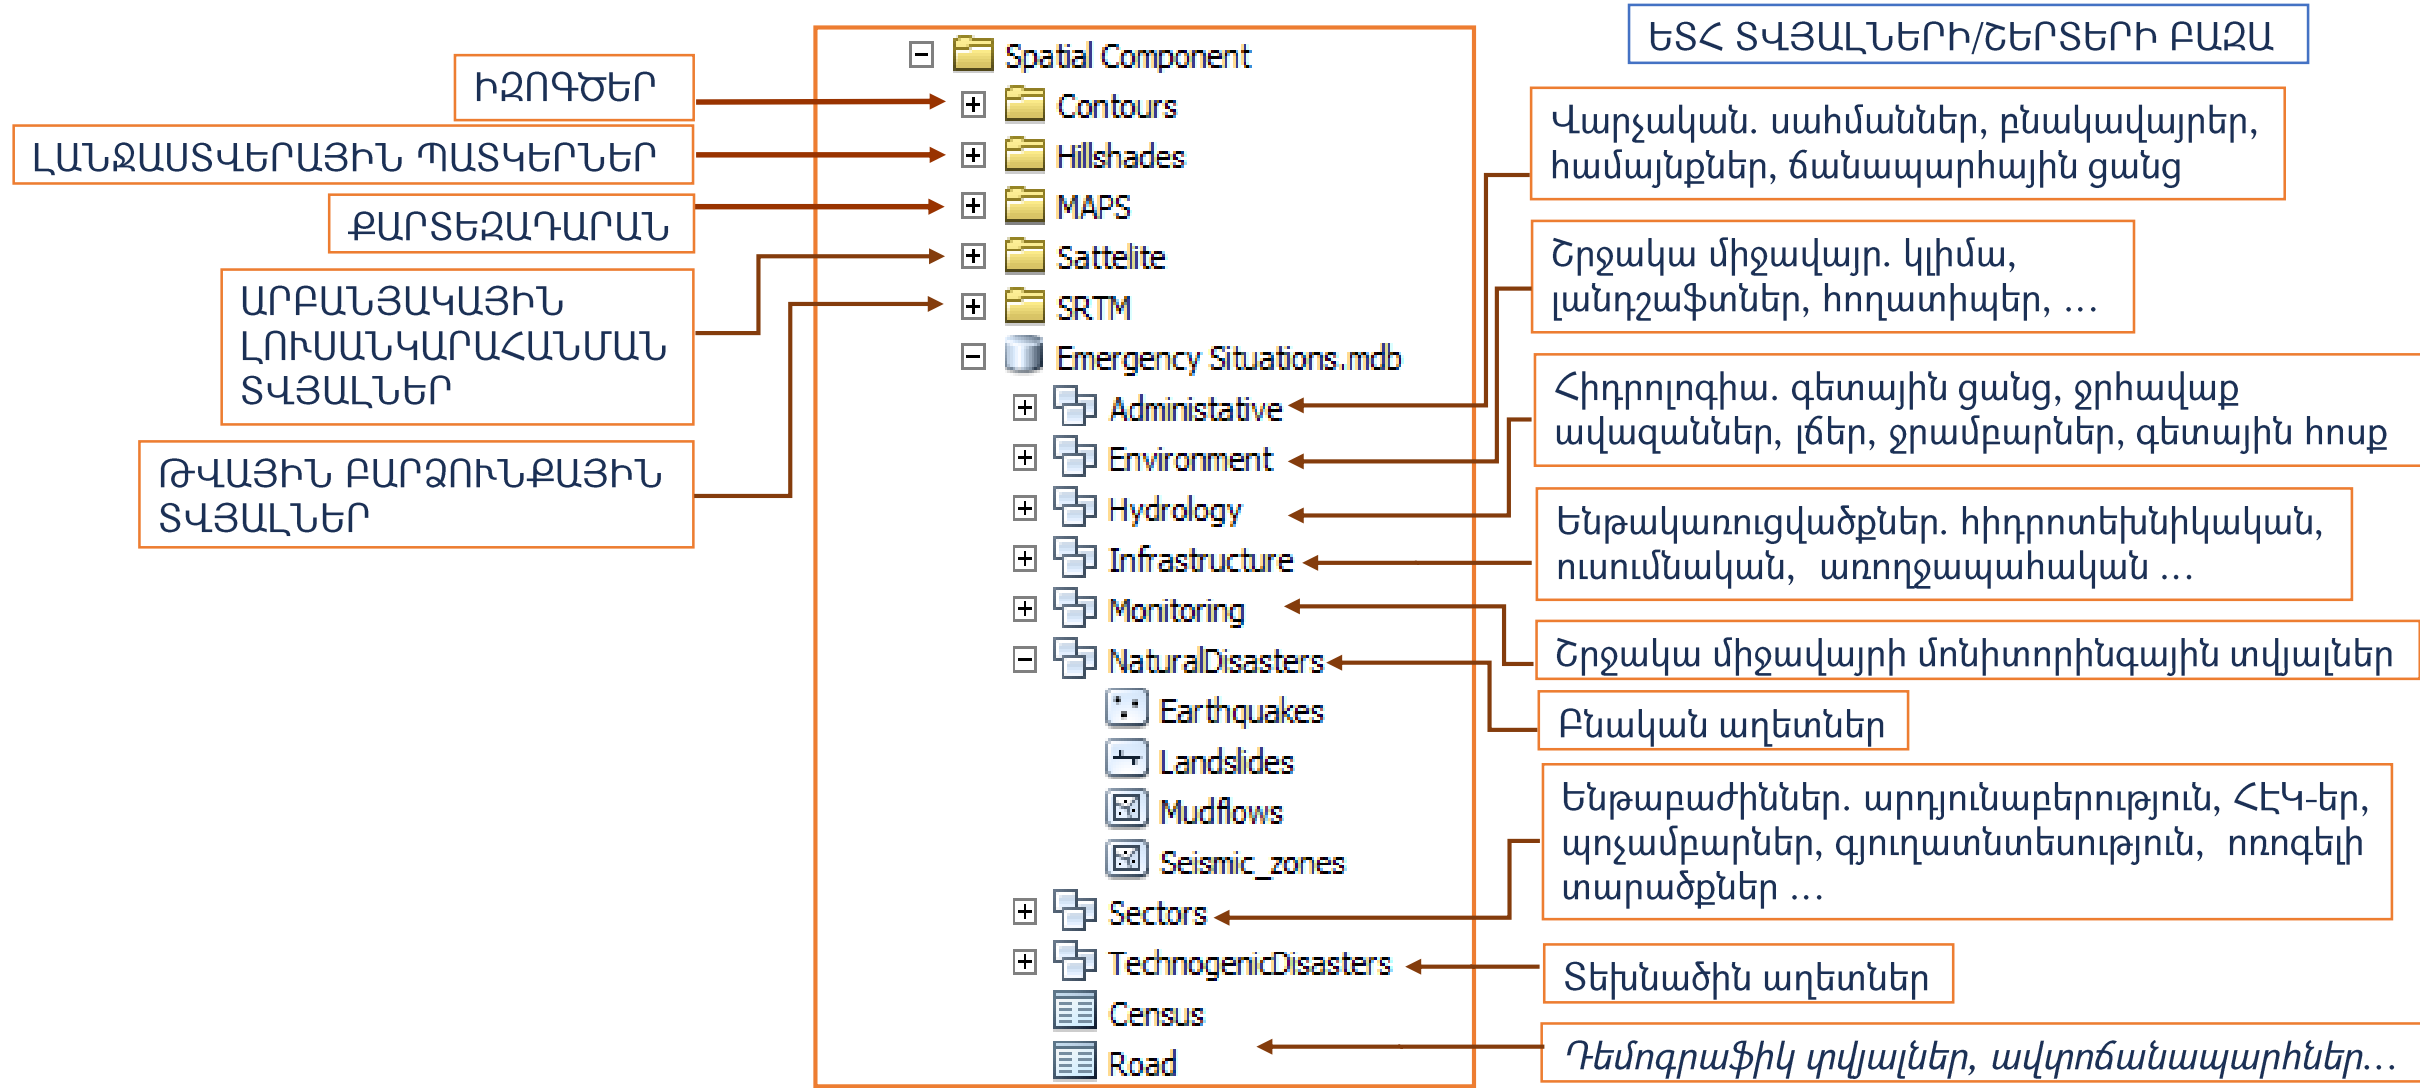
ԻԶՈԳԾԵՐ

ԼԱՆՋԱՍՏՎԵՐԱՅԻՆ ՊԱՏԿԵՐՆԵՐ

ՔԱՐՏԵԶԱԴԱՐԱՆ

ԱՐԲԱՆՅԱԿԱՅԻՆ ԼՈՒՍԱՆԿԱՐԱՀԱՆՄԱՆ ՏՎՅԱԼՆԵՐ

ԹՎԱՅԻՆ ԲԱՐՁՈՒՆՔԱՅԻՆ ՏՎՅԱԼՆԵՐ

Spatial Component
Contours
Hillshades
MAPS
Sattelite
SRTM
Emergency Situations.mdb
Administative
Environment
Hydrology
Infrastructure
Monitoring
NaturalDisasters
Earthquakes
Landslides
Mudflows
Seismic_zones
Sectors
TechnogenicDisasters
Census
Road

ԵՏՀ ՏՎՅԱԼՆԵՐԻ/ՇԵՐՏԵՐԻ ԲԱԶԱ

Վարչական. սահմաններ, բնակավայրեր, համայնքներ, ճանապարհային ցանց

Շրջակա միջավայր. կլիմա, լանդշաֆտներ, հողատիպեր, ...

Հիդրոլոգիա. գետային ցանց, ջրհավաք ավազաններ, լճեր, ջրամբարներ, գետային հոսք

Ենթակառուցվածքներ. հիդրոտեխնիկական, ուսումնական, առողջապահական ...

Շրջակա միջավայրի մոնիտորինգային տվյալներ

Բնական աղետներ

Ենթաբաժիններ. արդյունաբերություն, ՀԷԿ-եր, պոչամբարներ, գյուղատնտեսություն, ռռոգելի տարածքներ ...

Տեխնածին աղետներ

Դեմոգրաֆիկ տվյալներ, ավտոճանապարհներ...